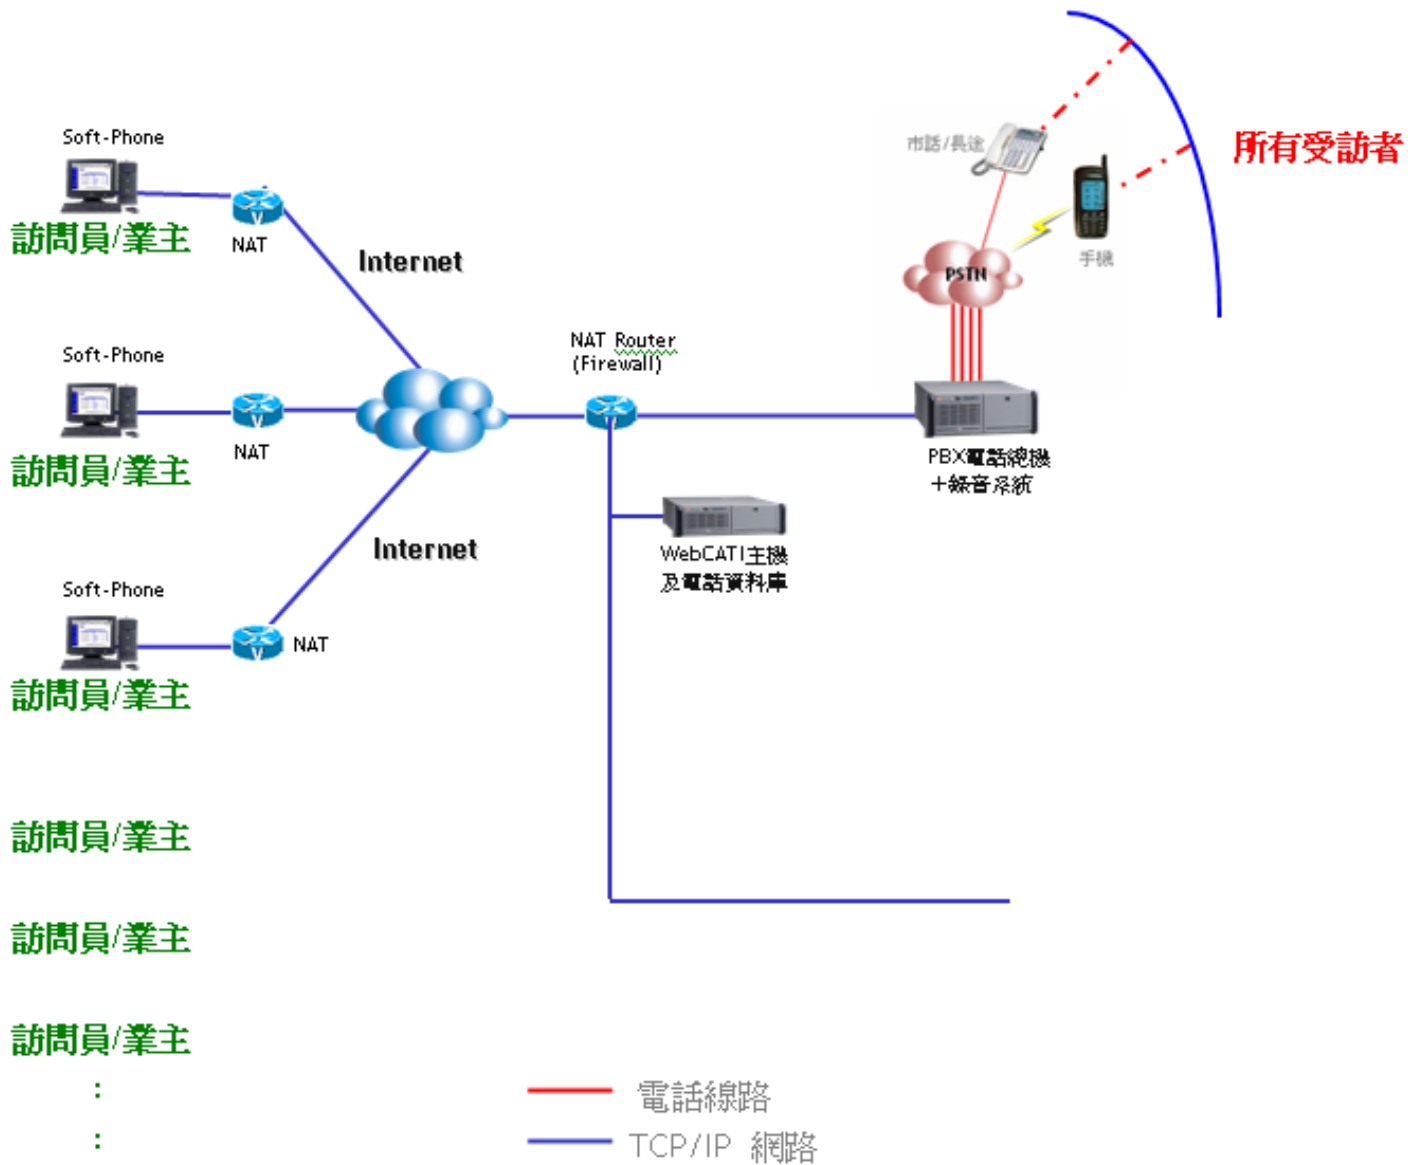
Soft-Phone

訪問員/業主

NAT

Internet

Soft-Phone

訪問員/業主

NAT

Internet

Soft-Phone

訪問員/業主

NAT

NAT Router
(Firewall)

市話/長途

手機

PSTN

所有受訪者

PBX電話總機
+錄音系統

WebCATI主機
及電話資料庫

訪問員/業主

訪問員/業主

訪問員/業主

:

:

電話線路

TCP/IP 網路